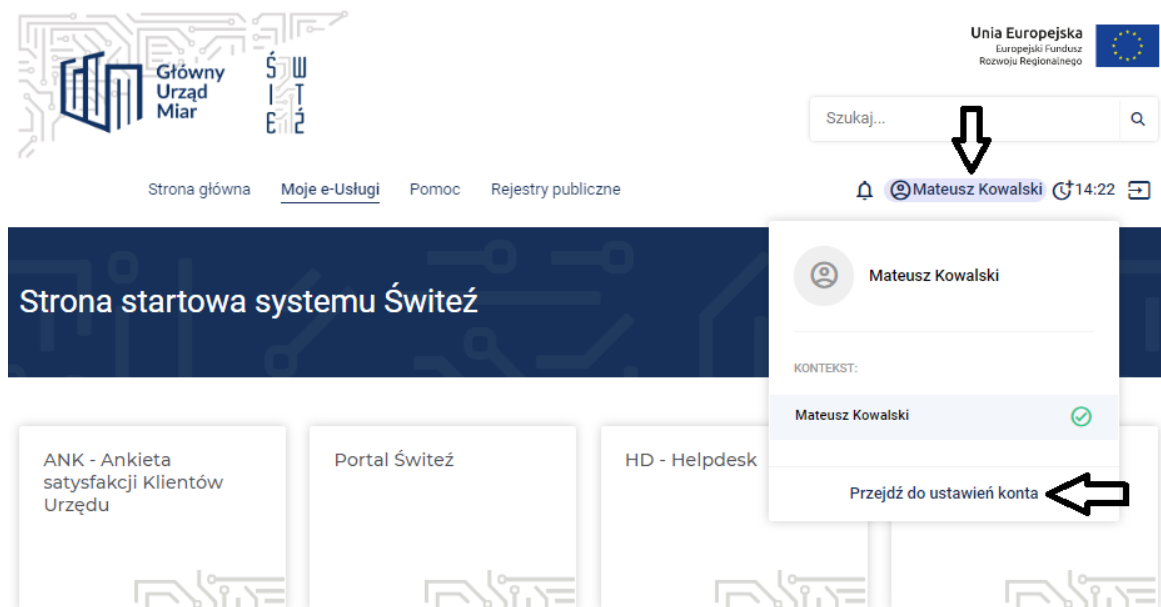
Główny Urząd Miar

ŚWITEŹ

Unia Europejska
Europejski Fundusz Rozwoju Regionalnego

Szukaj...

Strona główna Moje e-Usługi Pomoc Rejestry publiczne

Mateusz Kowalski 14:22

Strona startowa systemu Świteź

Mateusz Kowalski

KONTEKST:

Mateusz Kowalski

Przejdź do ustawień konta

ANK - Ankieta satysfakcji Klientów Urzędu

Portal Świteź

HD - Helpdesk